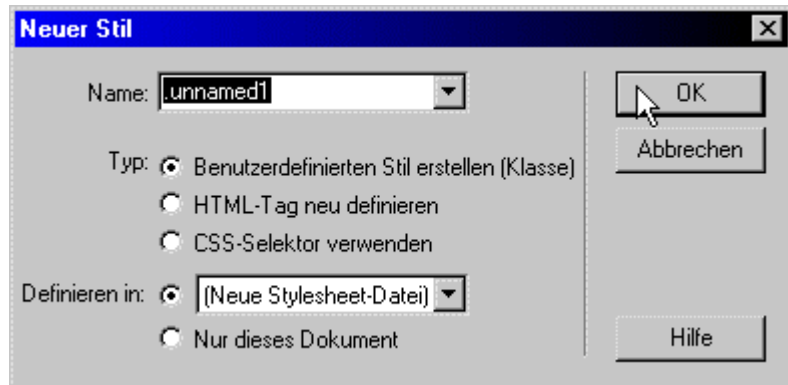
Neuer Stil

Name: .unnamed1

Typ: Benutzerdefinierten Stil erstellen (Klasse)
HTML-Tag neu definieren
CSS-Selektor verwenden

Definieren in: (Neue Stylesheet-Datei)
Nur dieses Dokument

OK
Abbrechen
Hilfe